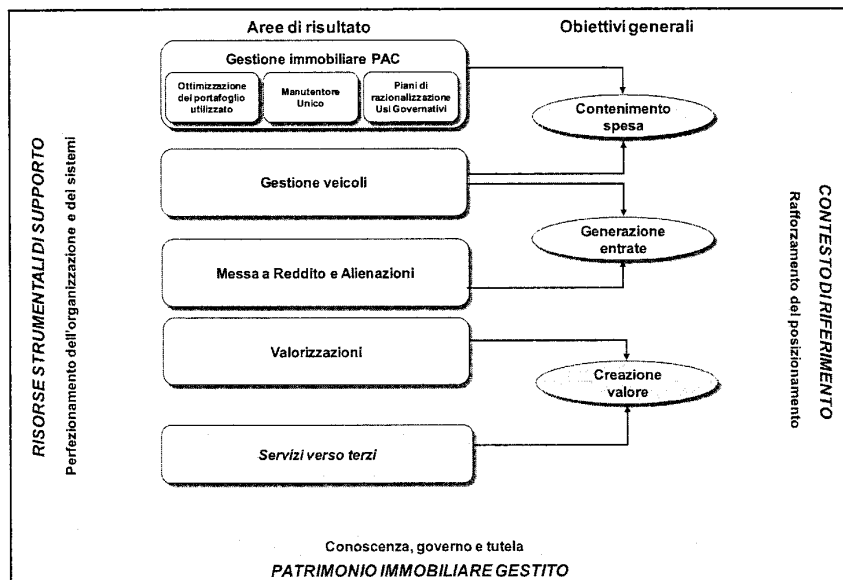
Aree di risultato

Obiettivi generali

Gestione immobiliare PAC

Ottimizzazione del portafoglio utilizzato

Manutentore Unico

Piani di razionalizzazione Usi Governativi

Contenimento spesa

Gestione veicoli

Generazione entrate

Messa a Reddito e Alienazioni

Valorizzazioni

Creazione valore

Servizi verso terzi

RISORSE STRUMENTALI DI SUPPORTO

Perfezionamento dell'organizzazione e dei sistemi

CONTESTO DI RIFERIMENTO

Rafforzamento del posizionamento

Conoscenza, governo e tutela

PATRIMONIO IMMOBILIARE GESTITO